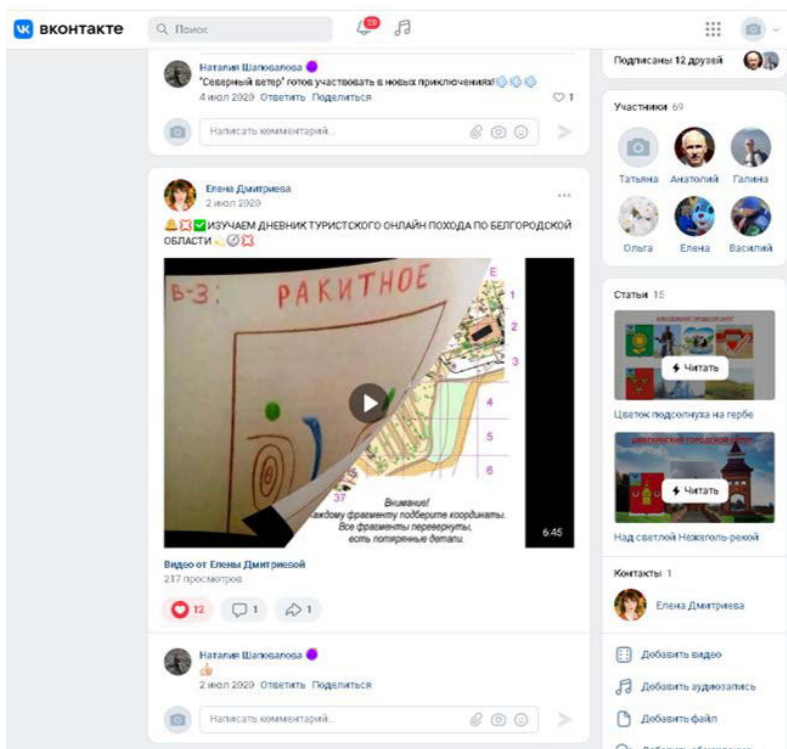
вконтакте
Поиск
20

Наталия Шаповалова
"Северный ветер" готов участвовать в новых приключениях!
4 июл 2020 Ответить Поделиться
1
Написать комментарий...

Елена Дмитриева
2 июл 2020
ИЗУЧАЕМ ДНЕВНИК ТУРИСТСКОГО ОНЛАЙН ПОХОДА ПО БЕЛГОРОДСКОЙ ОБЛАСТИ

В-3: РАКИТНОЕ
E
1
2
3
4
5
6
37
Внимание!
каждому фрагменту подберите координаты.
Все фрагменты перевернуты,
есть потерянные детали.
6:45

Видео от Елены Дмитриевой
217 просмотров
12
1
1

Наталия Шаповалова
2 июл 2020 Ответить Поделиться
Написать комментарий...

Подписаны 12 друзей

Участники 69
Татьяна
Анатолий
Галина
Ольга
Елена
Василий

Статьи 15
Читать
Цветок подсолнуха на гербе
Читать
Над светлой Нежеголь-рекой

Контакты 1
Елена Дмитриева

Добавить видео
Добавить аудиозапись
Добавить файл
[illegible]